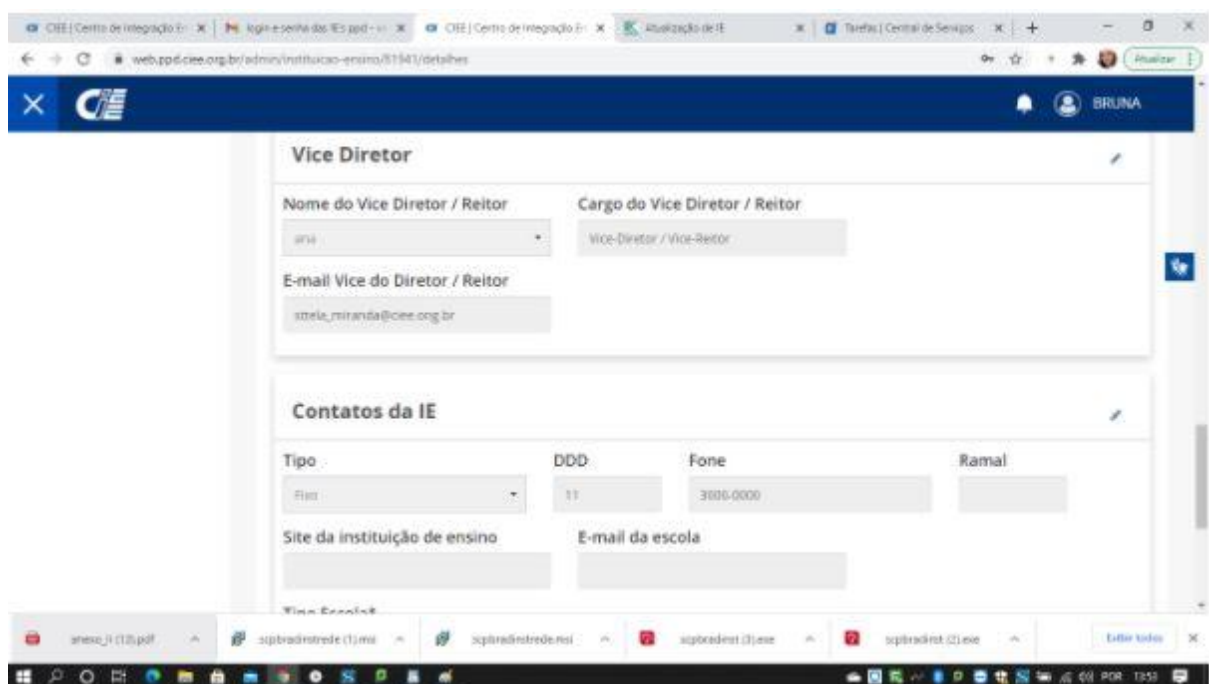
CIEE | Centro de Integração E | login e senha das IEs ppd | CIEE | Centro de Integração E | Atualização de IE | Tarefas | Central de Serviços

web.ppd.ciee.org.br/admin/instituicao-ensino/81941/detalhes

Atualizar

CIEE

BRUNA

Vice Diretor

Nome do Vice Diretor / Reitor

ana

Cargo do Vice Diretor / Reitor

Vice-Diretor / Vice-Reitor

E-mail Vice do Diretor / Reitor

stela_miranda@ciee.org.br

Contatos da IE

Tipo

Fixo

DDD

11

Fone

3000-0000

Ramal

Site da instituição de ensino

E-mail da escola

Tipo Escola*

anexo_I (13).pdf

scpbradnetrede (1).msi

scpbradnetrede.msi

scpbradnet (3).exe

scpbradnet (2).exe

Exibir todos

POR 13:51